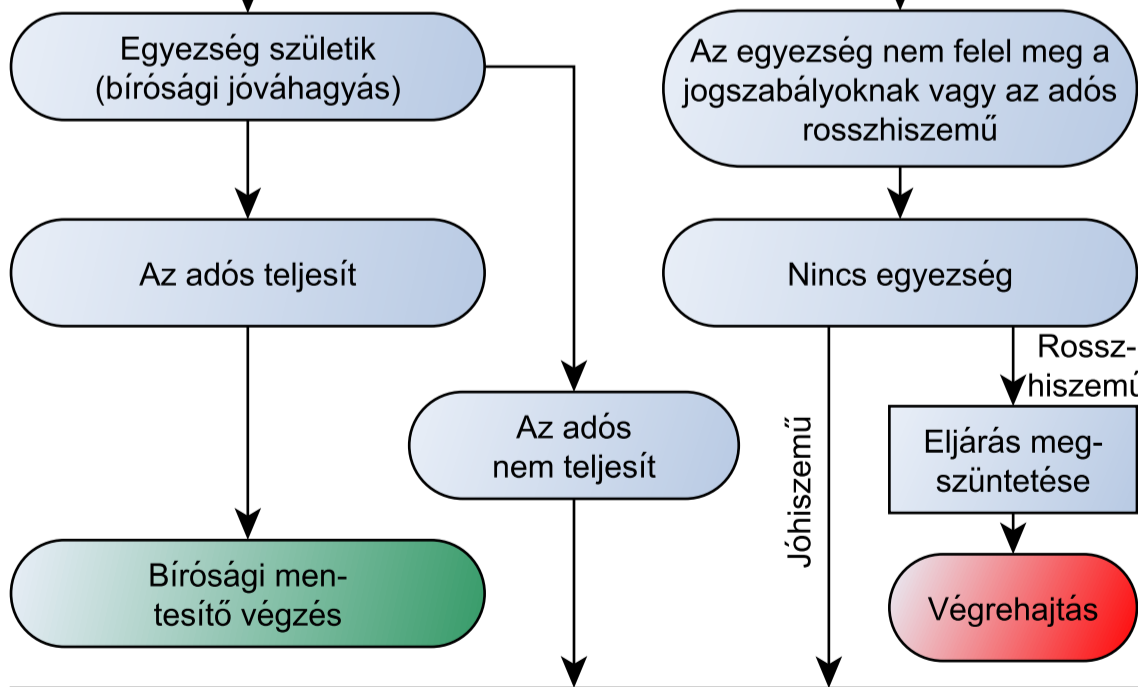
Egyezség születik (bírósági jóváhagyás)

Az egyezség nem felel meg a jogszabályoknak vagy az adós rosszhiszemű

Az adós teljesít

Nincs egyezség

Rosszhiszemű

Az adós nem teljesít

Jóhiszemű

Eljárás megszüntetése

Bírósági mentesítő végzés

Végrehajtás